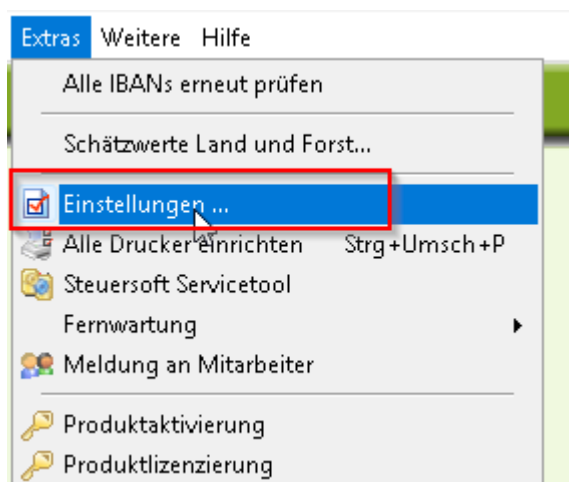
Extras Weitere Hilfe

Alle IBANs erneut prüfen

Schätzwerte Land und Forst...

Einstellungen ...

Alle Drucker einrichten Strg+Umsch+P

Steuersoft Servicetool

Fernwartung

Meldung an Mitarbeiter

Produktaktivierung

Produktlizenzierung